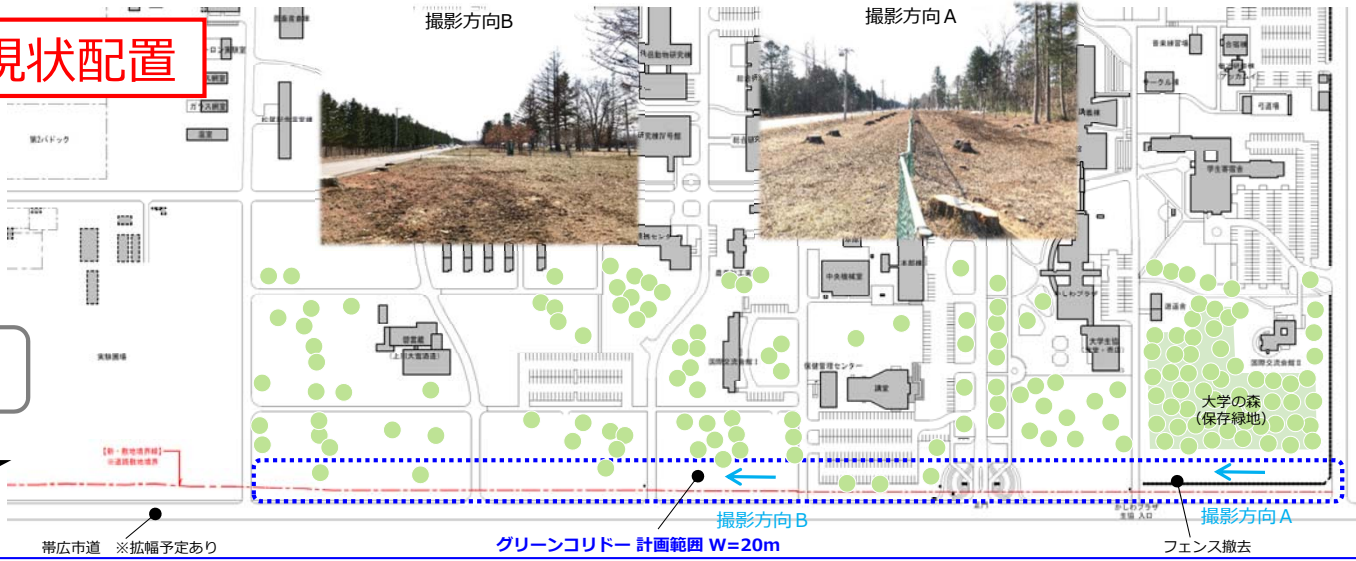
現状配置

撮影方向B

撮影方向A

第2パドック

実験圃場

大学の森
（保存緑地）

講堂

保健管理センター

中央機械室

【新・敷地境界線】
※道路敷地境界

撮影方向B

撮影方向A

帯広市道　※拡幅予定あり

グリーンコリドー 計画範囲 W=20m

フェンス撤去